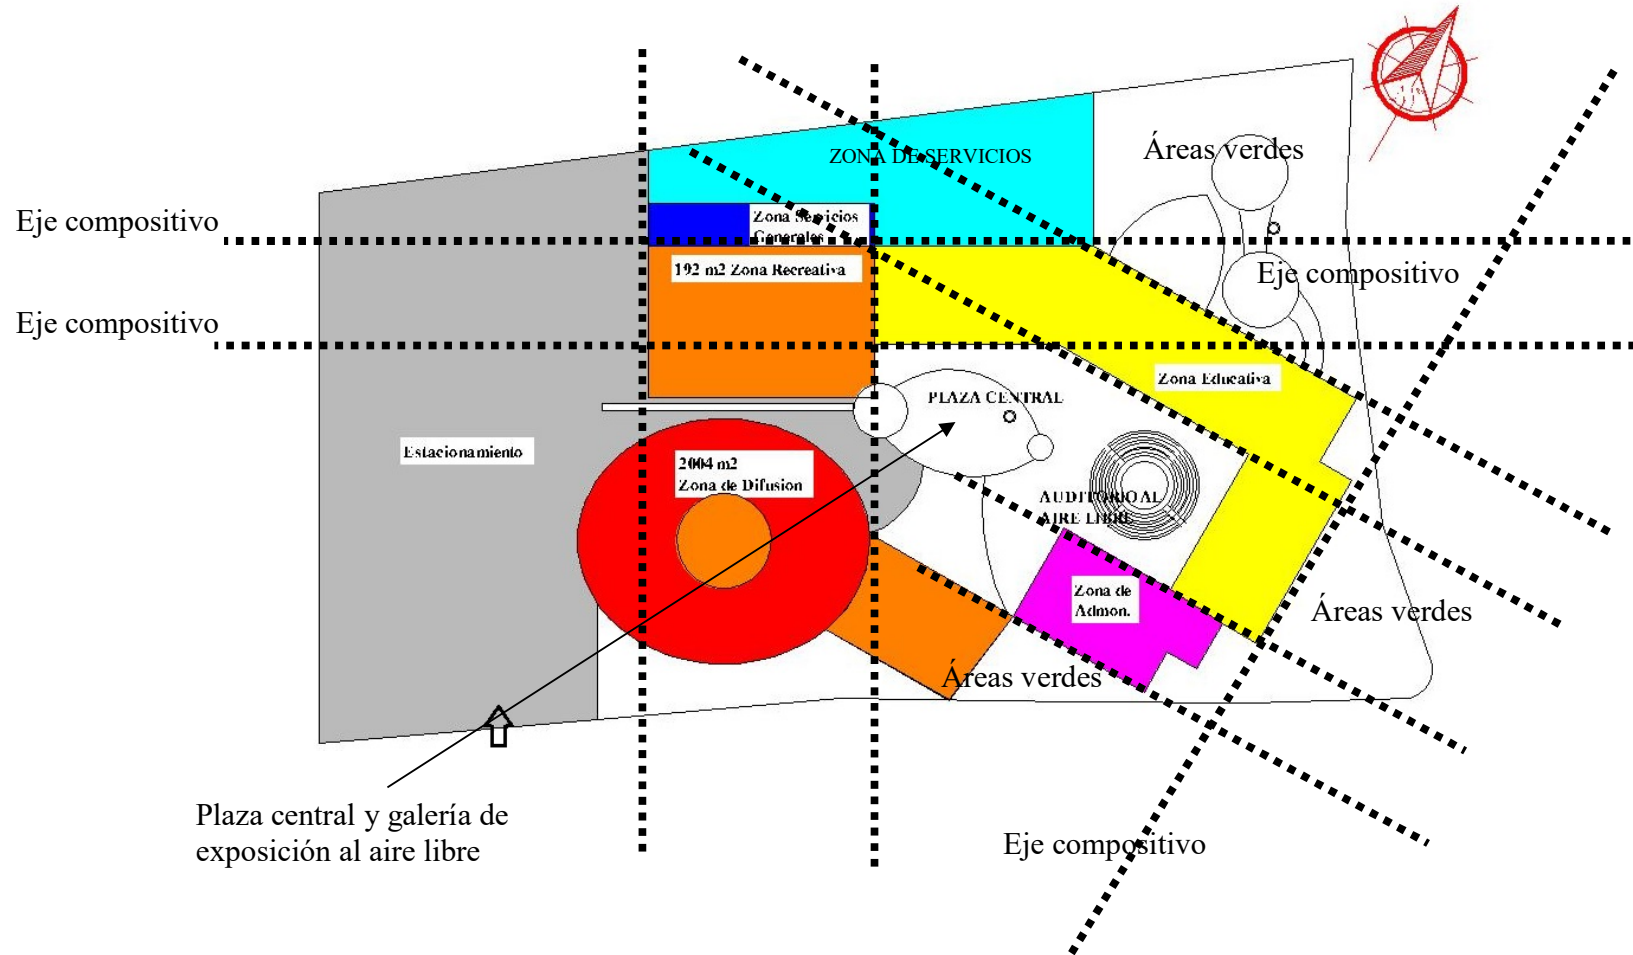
ZONA DE SERVICIOS

Áreas verdes

Eje compositivo

Zona Servicios Generales

192 m2 Zona Recreativa

Eje compositivo

Eje compositivo

Zona Educativa

PLAZA CENTRAL

Estacionamiento

2004 m2 Zona de Difusion

AUDITORIO AL AIRE LIBRE

Zona de Admon.

Áreas verdes

Áreas verdes

Plaza central y galería de exposición al aire libre

Eje compositivo